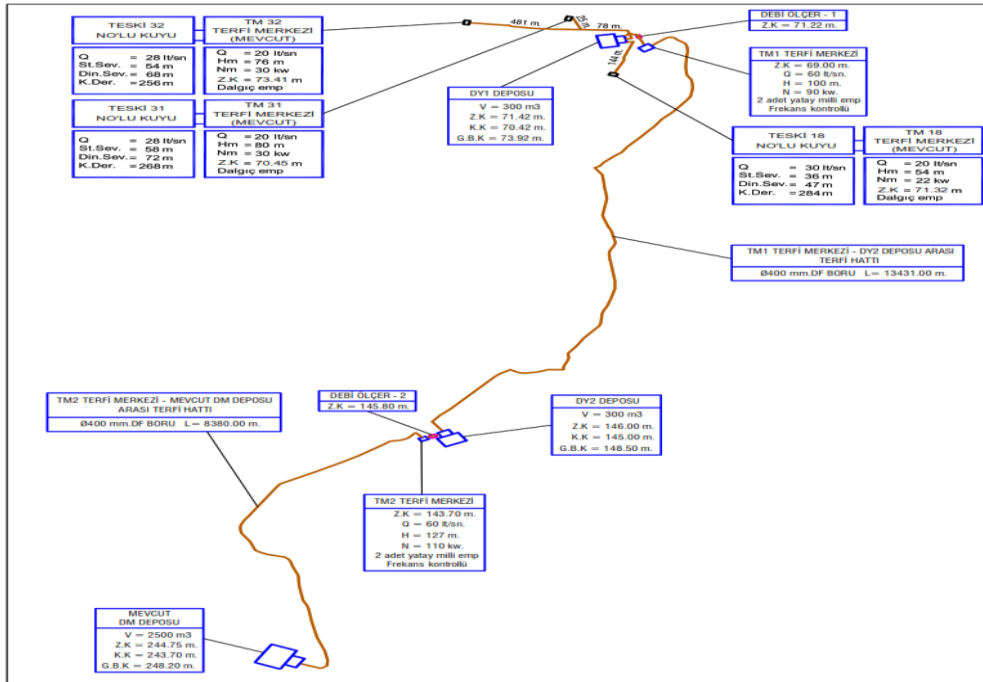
TESKİ 32
NO'LU KUYU

Q = 28 lt/sn
St.Sev. = 54 m
Din.Sev. = 68 m
K.Der. = 256 m

TM 32
TERFİ MERKEZİ
(MEVCUT)

Q = 20 lt/sn
Hm = 76 m
Nm = 30 kw
Z.K = 73.41 m
Dalgıç emp

TESKİ 31
NO'LU KUYU

Q = 28 lt/sn
St.Sev. = 58 m
Din.Sev. = 72 m
K.Der. = 268 m

TM 31
TERFİ MERKEZİ
(MEVCUT)

Q = 20 lt/sn
Hm = 80 m
Nm = 30 kw
Z.K = 70.45 m
Dalgıç emp

481 m.

78 m.

144 m.

DEBİ ÖLÇER - 1
Z.K = 71.22 m.

TM1 TERFİ MERKEZİ
Z.K = 69.00 m.
Q = 60 lt/sn.
H = 100 m.
N = 90 kw.
2 adet yatay milli emp
Frekans kontrollü

DY1 DEPOSU
V = 300 m3
Z.K = 71.42 m.
K.K = 70.42 m.
G.B.K = 73.92 m.

TESKİ 18
NO'LU KUYU

Q = 30 lt/sn
St.Sev. = 36 m
Din.Sev. = 47 m
K.Der. = 284 m

TM 18
TERFİ MERKEZİ
(MEVCUT)

Q = 20 lt/sn
Hm = 54 m
Nm = 22 kw
Z.K = 71.32 m
Dalgıç emp

TM1 TERFİ MERKEZİ - DY2 DEPOSU ARASI TERFİ HATTI
Ø400 mm.DF BORU L= 13431.00 m.

TM2 TERFİ MERKEZİ - MEVCUT DM DEPOSU ARASI TERFİ HATTI
Ø400 mm.DF BORU L= 8380.00 m.

DEBİ ÖLÇER - 2
Z.K = 145.80 m.

DY2 DEPOSU
V = 300 m3
Z.K = 146.00 m.
K.K = 145.00 m.
G.B.K = 148.50 m.

TM2 TERFİ MERKEZİ
Z.K = 143.70 m.
Q = 60 lt/sn.
H = 127 m.
N = 110 kw.
2 adet yatay milli emp
Frekans kontrollü

MEVCUT
DM DEPOSU
V = 2500 m3
Z.K = 244.75 m.
K.K = 243.70 m.
G.B.K = 248.20 m.